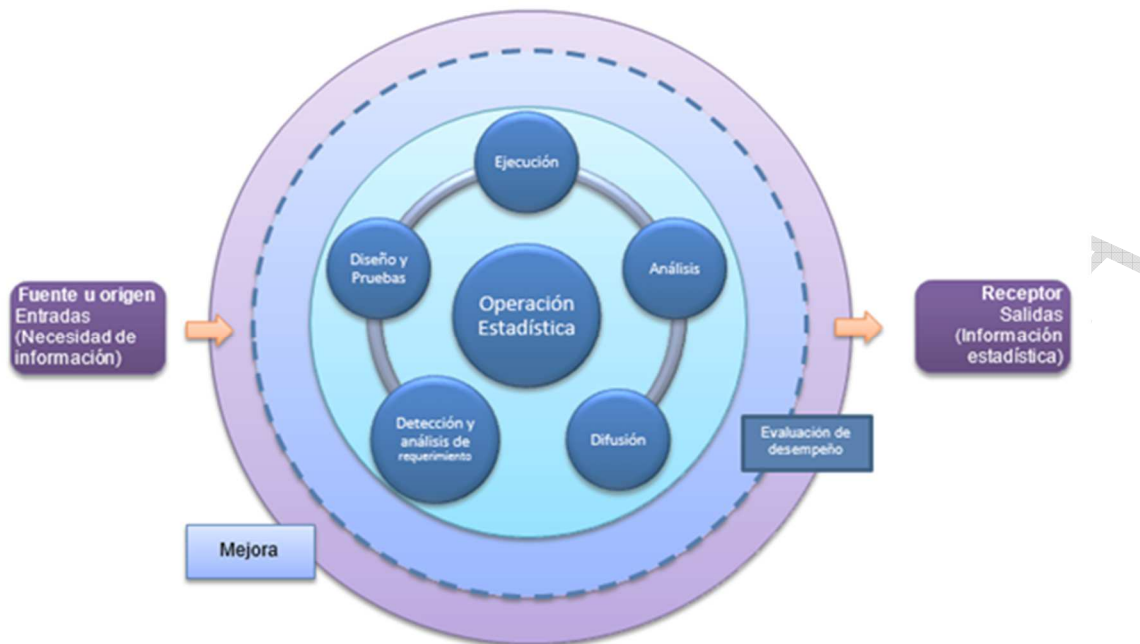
Fuente u origen
Entradas
(Necesidad de información)

Ejecución

Diseño y Pruebas

Análisis

Operación Estadística

Detección y análisis de requerimiento

Difusión

Evaluación de desempeño

Mejora

Receptor
Salidas
(Información estadística)